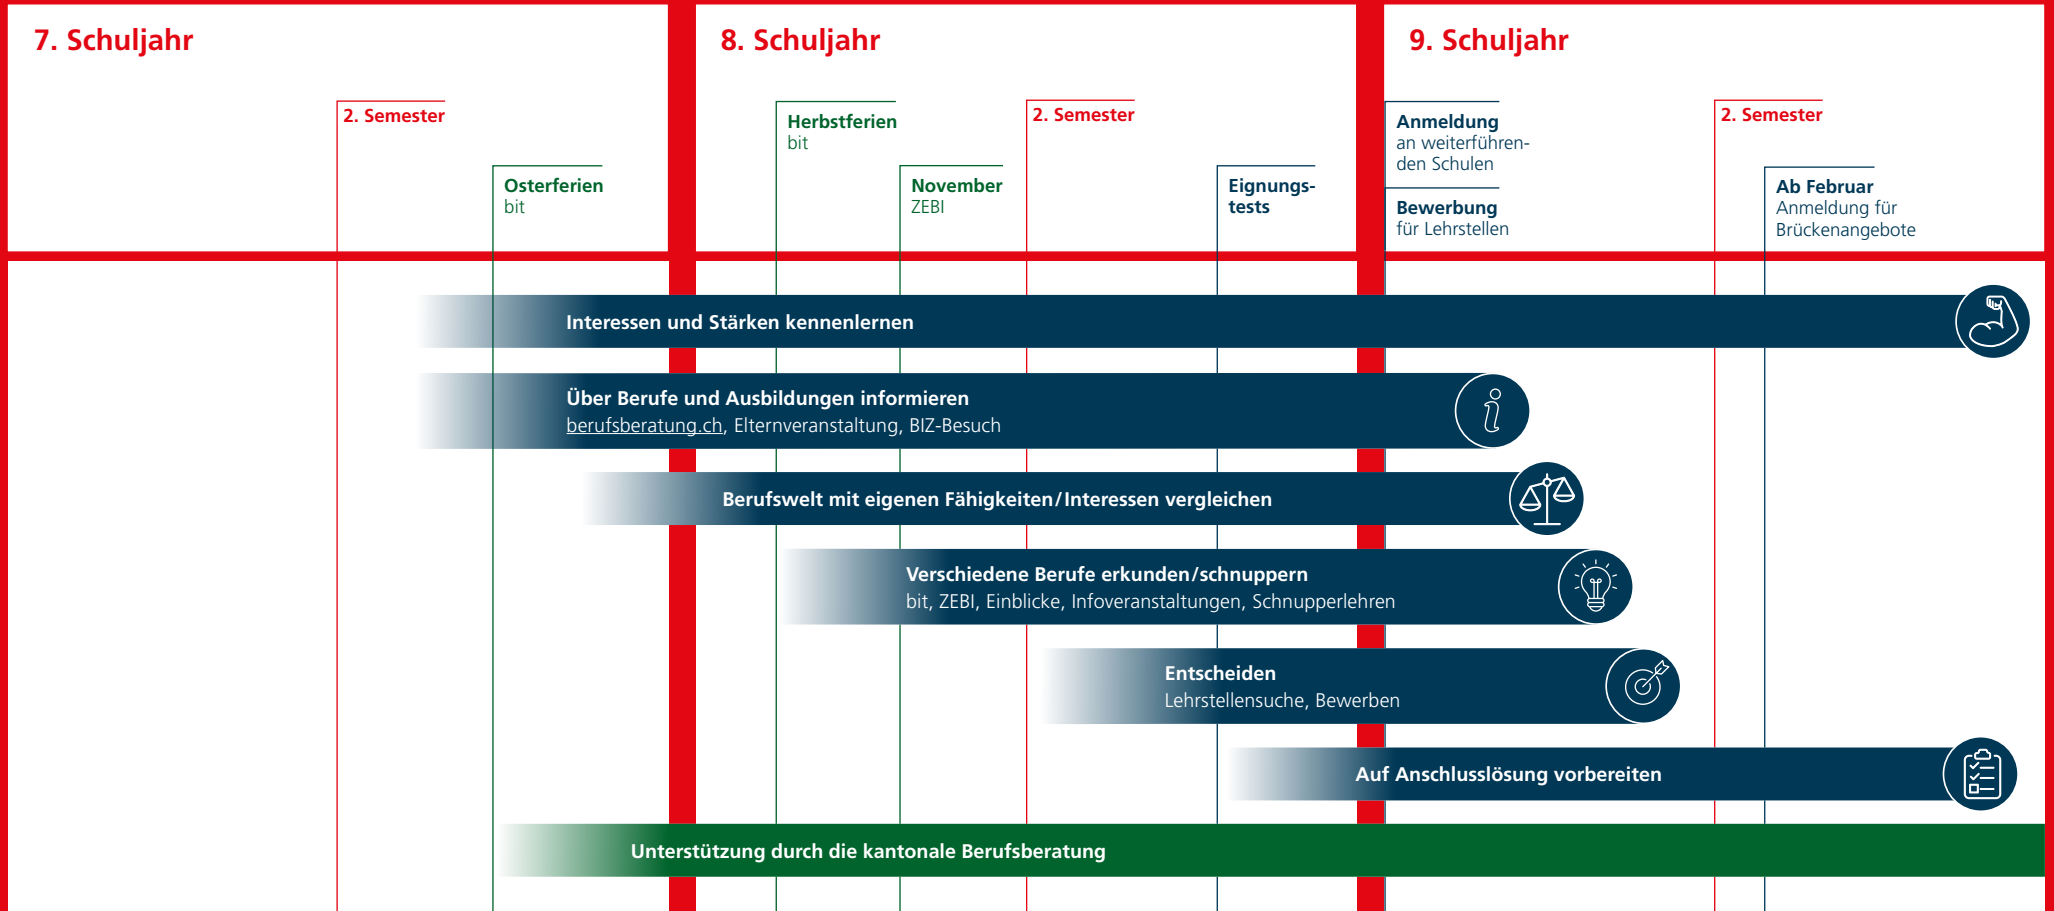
7. Schuljahr

2. Semester

Osterferien
bit

8. Schuljahr

Herbstferien
bit

November
ZEBI

2. Semester

Eignungstests

9. Schuljahr

Anmeldung
an weiterführenden Schulen

Bewerbung
für Lehrstellen

2. Semester

Ab Februar
Anmeldung für Brückenangebote

Interessen und Stärken kennenlernen

Über Berufe und Ausbildungen informieren
berufsberatung.ch, Elternveranstaltung, BIZ-Besuch

Berufswelt mit eigenen Fähigkeiten/Interessen vergleichen

Verschiedene Berufe erkunden/schnuppern
bit, ZEBI, Einblicke, Infoveranstaltungen, Schnupperlehren

Entscheiden
Lehrstellensuche, Bewerben

Auf Anschlusslösung vorbereiten

Unterstützung durch die kantonale Berufsberatung